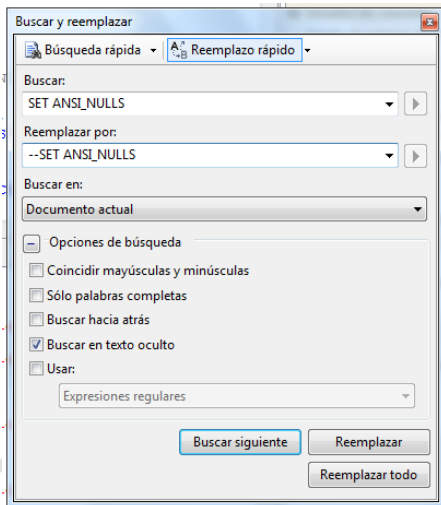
Buscar y reemplazar

Búsqueda rápida
Reemplazo rápido

Buscar:
SET ANSI_NULLS

Reemplazar por:
--SET ANSI_NULLS

Buscar en:
Documento actual

Opciones de búsqueda
Coincidir mayúsculas y minúsculas
Sólo palabras completas
Buscar hacia atrás
Buscar en texto oculto
Usar:
Expresiones regulares

Buscar siguiente
Reemplazar
Reemplazar todo